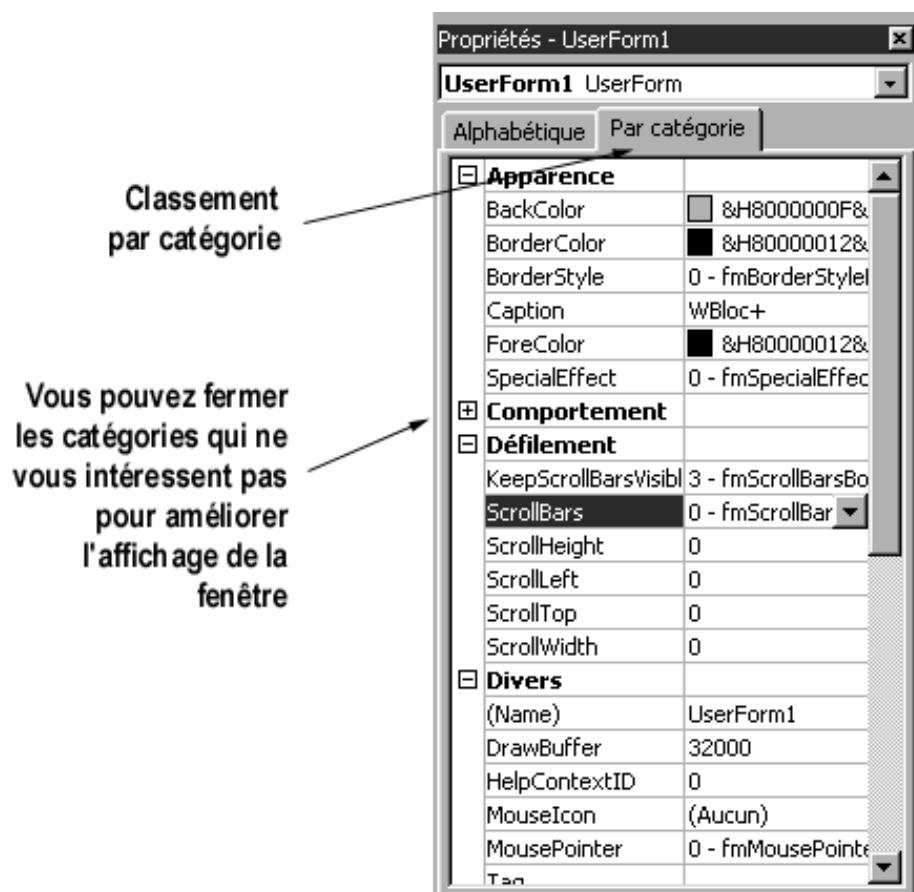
Classement par catégorie

Vous pouvez fermer les catégories qui ne vous intéressent pas pour améliorer l'affich age de la fenêtre

Propriétés - UserForm1

UserForm1 UserForm

Alphabétique | Par catégorie

| | |
|---|---|
| ⊟ Apparence | |
| BackColor | &H8000000F& |
| BorderColor | &H80000012& |
| BorderStyle | 0 - fmBorderStyleI |
| Caption | WBloc+ |
| ForeColor | &H80000012& |
| SpecialEffect | 0 - fmSpecialEffec |
| ⊞ Comportement | |
| ⊟ Défilement | |
| KeepScrollBarsVisibl | 3 - fmScrollBarsBo |
| ScrollBars | 0 - fmScrollBar |
| ScrollHeight | 0 |
| ScrollLeft | 0 |
| ScrollTop | 0 |
| ScrollWidth | 0 |
| ⊟ Divers | |
| (Name) | UserForm1 |
| DrawBuffer | 32000 |
| HelpContextID | 0 |
| MouseIcon | (Aucun) |
| MousePointer | 0 - fmMousePointe |
| Tag | |